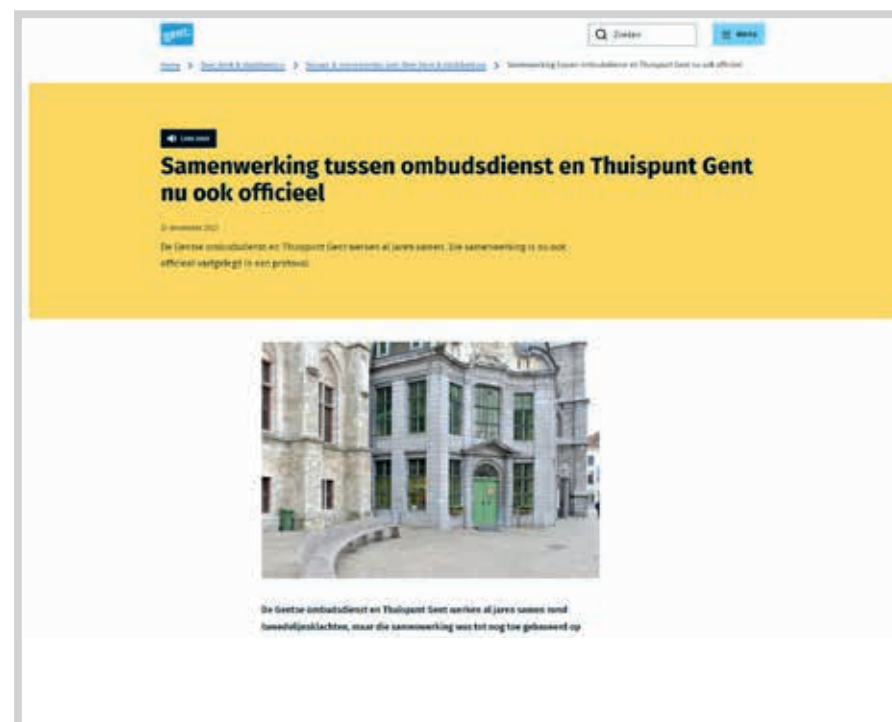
gent.

Zoeken

Menu

Home > Over Gent & Stadsbestuur > Nieuws & evenementen over Gent & stadsbestuur > Samenwerking tussen ombudsdienst en Thuispunt Gent nu ook officieel

Lees voor

Samenwerking tussen ombudsdienst en Thuispunt Gent nu ook officieel

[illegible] december 2023

De Gentse ombudsdienst en Thuispunt Gent werken al jaren samen. Die samenwerking is nu ook officieel vastgelegd in een protocol.

De Gentse ombudsdienst en Thuispunt Gent werken al jaren samen rond tweedelijnsklachten, maar die samenwerking was tot nog toe gebaseerd op